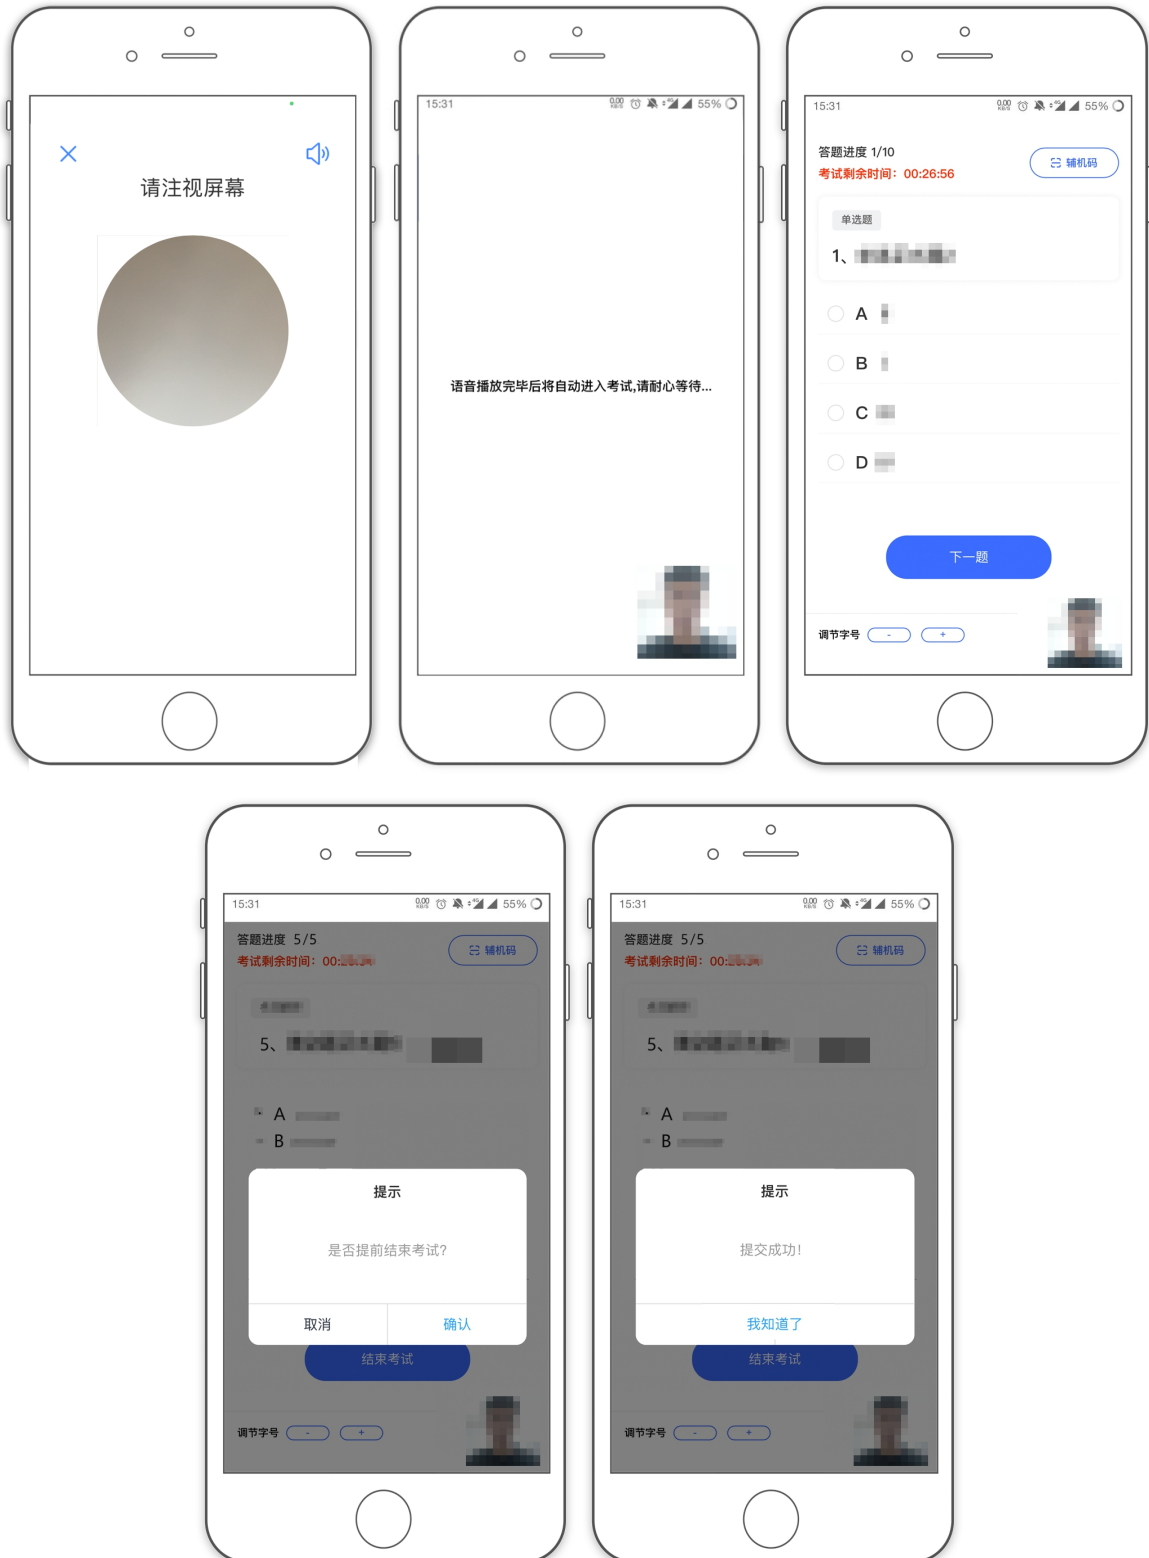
请注视屏幕

15:31 55%

语音播放完毕后将自动进入考试,请耐心等待...

15:31 55%

答题进度 1/10
考试剩余时间：00:26:56
辅机码

单选题

1、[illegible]

A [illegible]

B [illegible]

C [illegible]

D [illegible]

下一题

调节字号 - +

15:31 55%

答题进度 5/5
考试剩余时间：00:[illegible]
辅机码

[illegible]

5、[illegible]

A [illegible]
B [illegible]

提示

是否提前结束考试?

取消 确认

结束考试

调节字号 - +

15:31 55%

答题进度 5/5
考试剩余时间：00:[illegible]
辅机码

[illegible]

5、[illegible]

A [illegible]
B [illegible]

提示

提交成功!

我知道了

结束考试

调节字号 - +